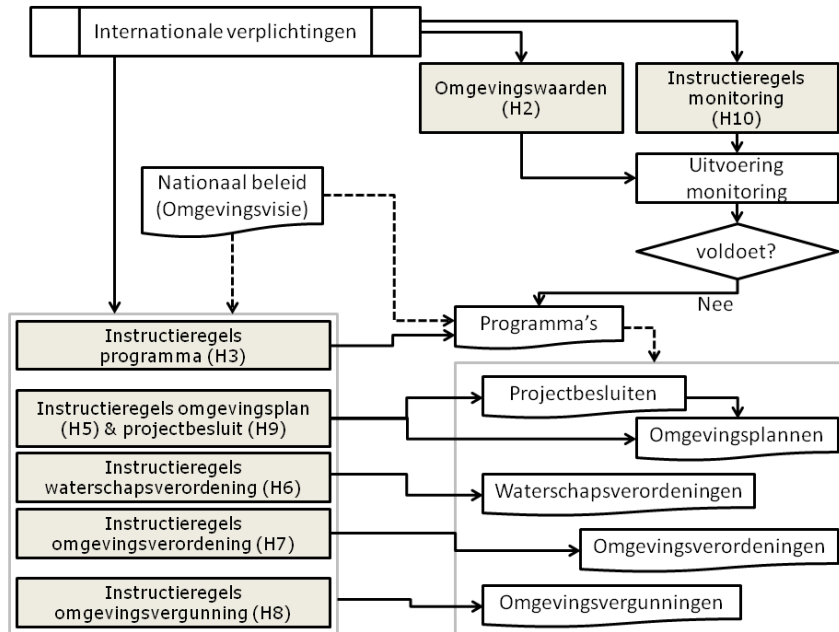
Internationale verplichtingen

Omgevingswaarden (H2)

Instructieregels monitoring (H10)

Uitvoering monitoring

Nationaal beleid (Omgevingsvisie)

voldoet?

Nee

Programma's

Instructieregels programma (H3)

Instructieregels omgevingsplan (H5) & projectbesluit (H9)

Instructieregels waterschapsverordening (H6)

Instructieregels omgevingsverordening (H7)

Instructieregels omgevingsvergunning (H8)

Projectbesluiten

Omgevingsplannen

Waterschapsverordeningen

Omgevingsverordeningen

Omgevingsvergunningen